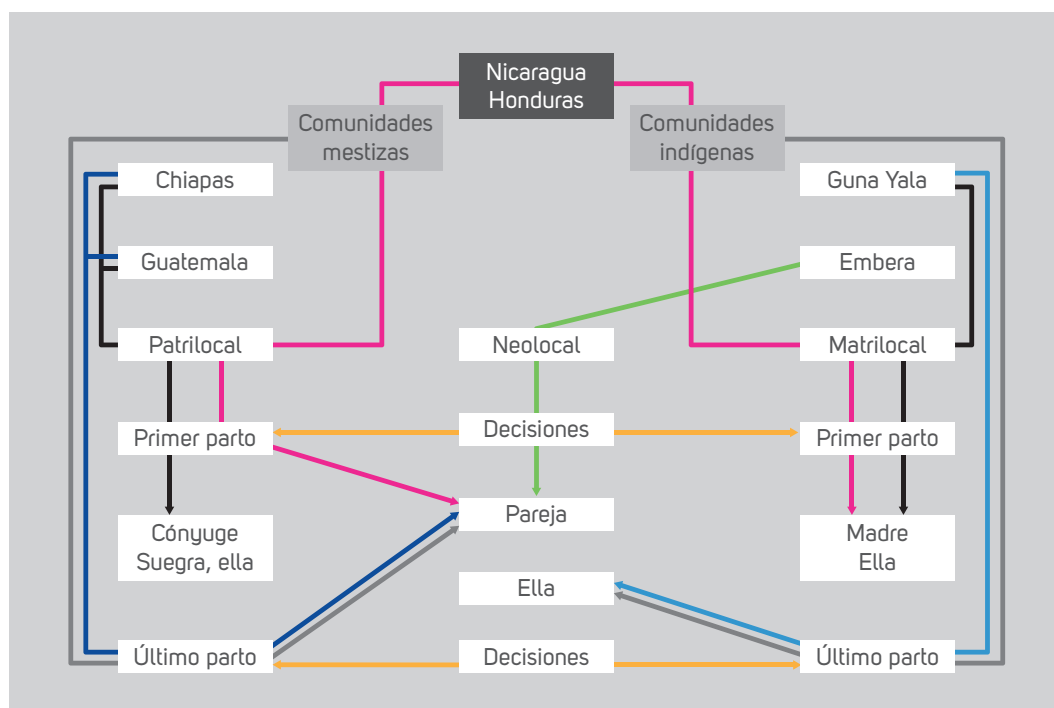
Nicaragua
Honduras

Comunidades mestizas

Comunidades indígenas

Chiapas

Guna Yala

Guatemala

Embera

Patrilocal

Neolocal

Matrilocal

Primer parto

Decisiones

Primer parto

Cónyuge
Suegra, ella

Pareja

Madre
Ella

Ella

Último parto

Decisiones

Último parto